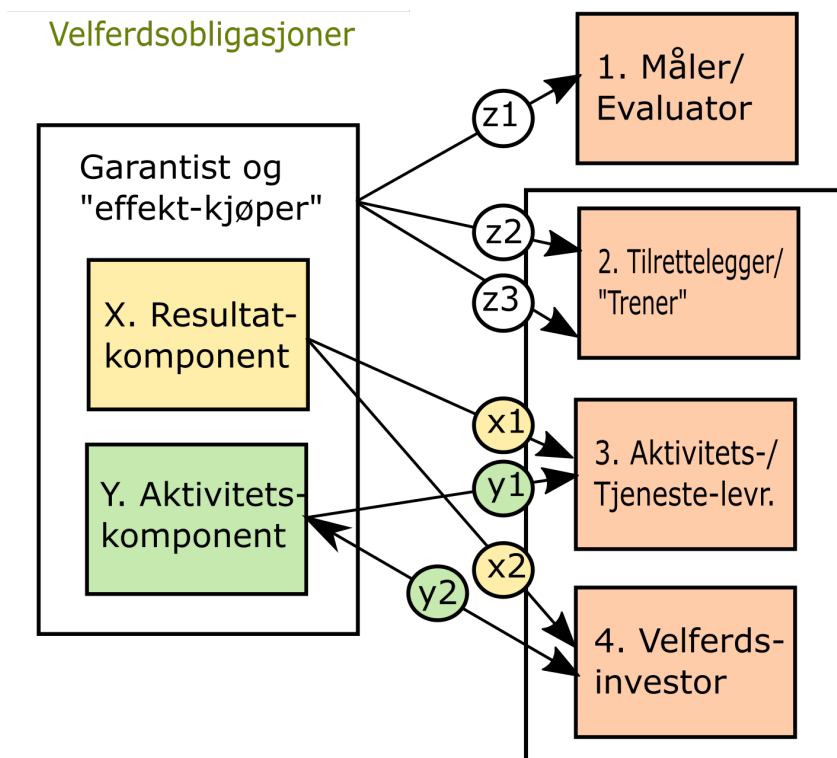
Velferdsobligasjoner

Garantist og "effekt-kjøper"

X. Resultat-komponent

Y. Aktivitets-komponent

z1

z2

z3

x1

y1

x2

y2

1. Måler/ Evaluator

2. Tilrettelegger/ "Trener"

3. Aktivitets-/ Tjeneste-levr.

4. Velferds-investor